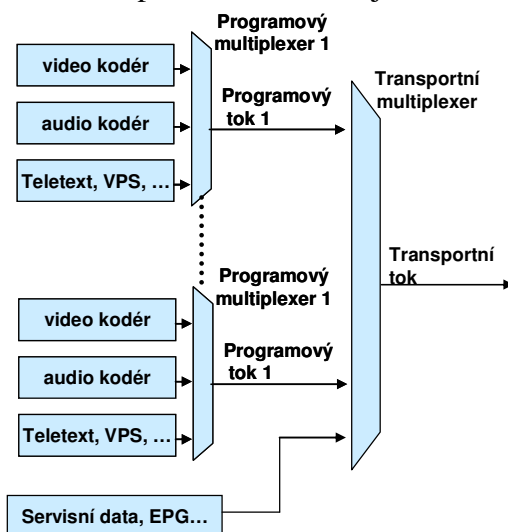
Programový multiplexer 1

video kodér

audio kodér

Teletext, VPS, …

Programový tok 1

Transportní multiplexer

Transportní tok

Programový multiplexer 1

video kodér

audio kodér

Teletext, VPS, …

Programový tok 1

Servisní data, EPG…